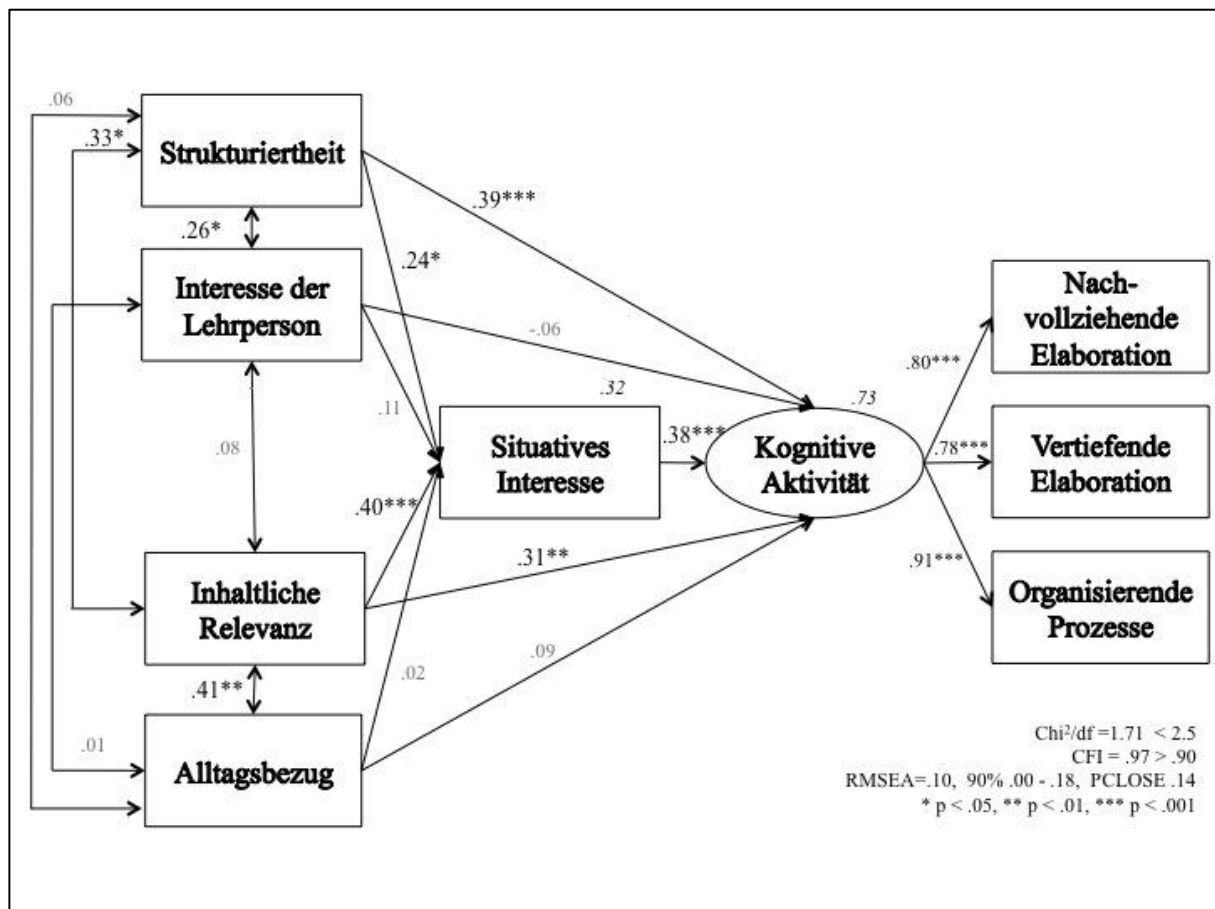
.06

.33*

Strukturiertheit

.26*

Interesse der Lehrperson

.08

Inhaltliche Relevanz

.41**

.01

Alltagsbezug

.39***

.24*

-.06

.11

.40***

.31**

.02

.09

.32

Situatives Interesse

.38***

.73

Kognitive Aktivität

.80***

.78***

.91***

Nachvollziehende Elaboration

Vertiefende Elaboration

Organisierende Prozesse

Chi$^2$/df =1.71 < 2.5
CFI = .97 > .90
RMSEA=.10, 90% .00 - .18, PCLOSE .14
* p < .05, ** p < .01, *** p < .001